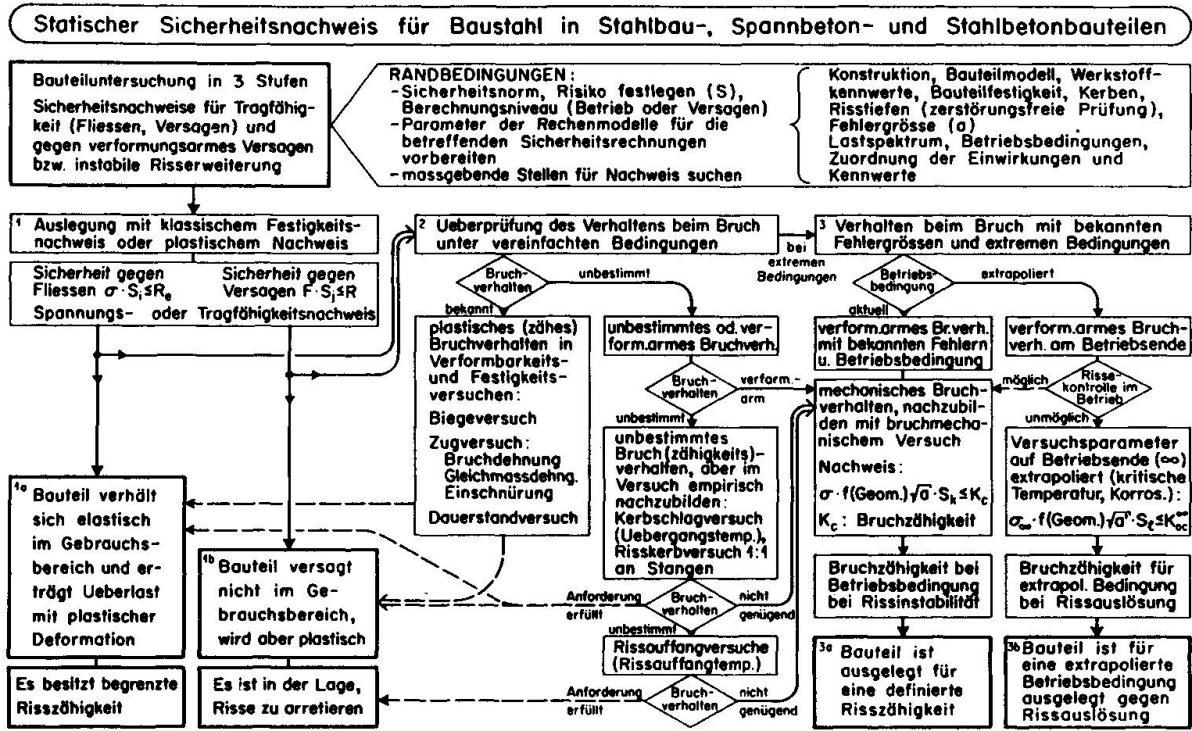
Statischer Sicherheitsnachweis für Baustahl in Stahlbau-, Spannbeton- und Stahlbetonbauteilen

Bauteiluntersuchung in 3 Stufen
Sicherheitsnachweise für Tragfähigkeit (Fliessen, Versagen) und gegen verformungsarmes Versagen bzw. instabile Risserweiterung

RANDBEDINGUNGEN:
-Sicherheitsnorm, Risiko festlegen (S), Berechnungsniveau (Betrieb oder Versagen)
-Parameter der Rechenmodelle für die betreffenden Sicherheitsrechnungen vorbereiten
-massgebende Stellen für Nachweis suchen

Konstruktion, Bauteilmodell, Werkstoffkennwerte, Bauteilfestigkeit, Kerben, Risstiefen (zerstörungsfreie Prüfung), Fehlergrösse (a)
Lastspektrum, Betriebsbedingungen, Zuordnung der Einwirkungen und Kennwerte

1 Auslegung mit klassischem Festigkeitsnachweis oder plastischem Nachweis

Sicherheit gegen Fliessen $\sigma \cdot S_i \leq R_e$
Sicherheit gegen Versagen $F \cdot S_j \leq R$
Spannungs- oder Tragfähigkeitsnachweis

2 Ueberprüfung des Verhaltens beim Bruch unter vereinfachten Bedingungen

bei extremen Bedingungen

3 Verhalten beim Bruch mit bekannten Fehlergrössen und extremen Bedingungen

Bruchverhalten
unbestimmt
bekannt

plastisches (zähes) Bruchverhalten in Verformbarkeits- und Festigkeitsversuchen:
Biegeversuch
Zugversuch:
Bruchdehnung
Gleichmassdehng.
Einschnürung
Dauerstandversuch

unbestimmtes od. verform.armes Bruchverh.

Bruchverhalten
verform.-arm
unbestimmt

unbestimmtes Bruch (zähigkeits)-verhalten, aber im Versuch empirisch nachzubilden:
Kerbschlagversuch (Uebergangstemp.),
Risskerbversuch 1:1 an Stangen

Betriebsbedingung
aktuell
extrapoliert

verform.armes Br.verh. mit bekannten Fehlern u. Betriebsbedingung

verform.armes Bruchverh. am Betriebsende

Rissekontrolle im Betrieb
möglich
unmöglich

mechanisches Bruchverhalten, nachzubilden mit bruchmechanischem Versuch
Nachweis:
$\sigma \cdot f(\text{Geom.})\sqrt{a} \cdot S_k \leq K_c$
$K_c$: Bruchzähigkeit

Versuchsparameter auf Betriebsende ($\infty$) extrapoliert (kritische Temperatur, Korros.):
$\sigma_\infty \cdot f(\text{Geom.})\sqrt{a^\infty} \cdot S_\ell \leq K_{oc}^\infty$

1a Bauteil verhält sich elastisch im Gebrauchsbereich und erträgt Ueberlast mit plastischer Deformation

1b Bauteil versagt nicht im Gebrauchsbereich, wird aber plastisch

Anforderung erfüllt
Bruchverhalten
nicht genügend
unbestimmt

Rissauffangversuche (Rissauffangtemp.)

Anforderung erfüllt
Bruchverhalten
nicht genügend

Bruchzähigkeit bei Betriebsbedingung bei Rissinstabilität

Bruchzähigkeit für extrapol. Bedingung bei Rissauslösung

Es besitzt begrenzte Risszähigkeit

Es ist in der Lage, Risse zu arretieren

3a Bauteil ist ausgelegt für eine definierte Risszähigkeit

3b Bauteil ist für eine extrapolierte Betriebsbedingung ausgelegt gegen Rissauslösung